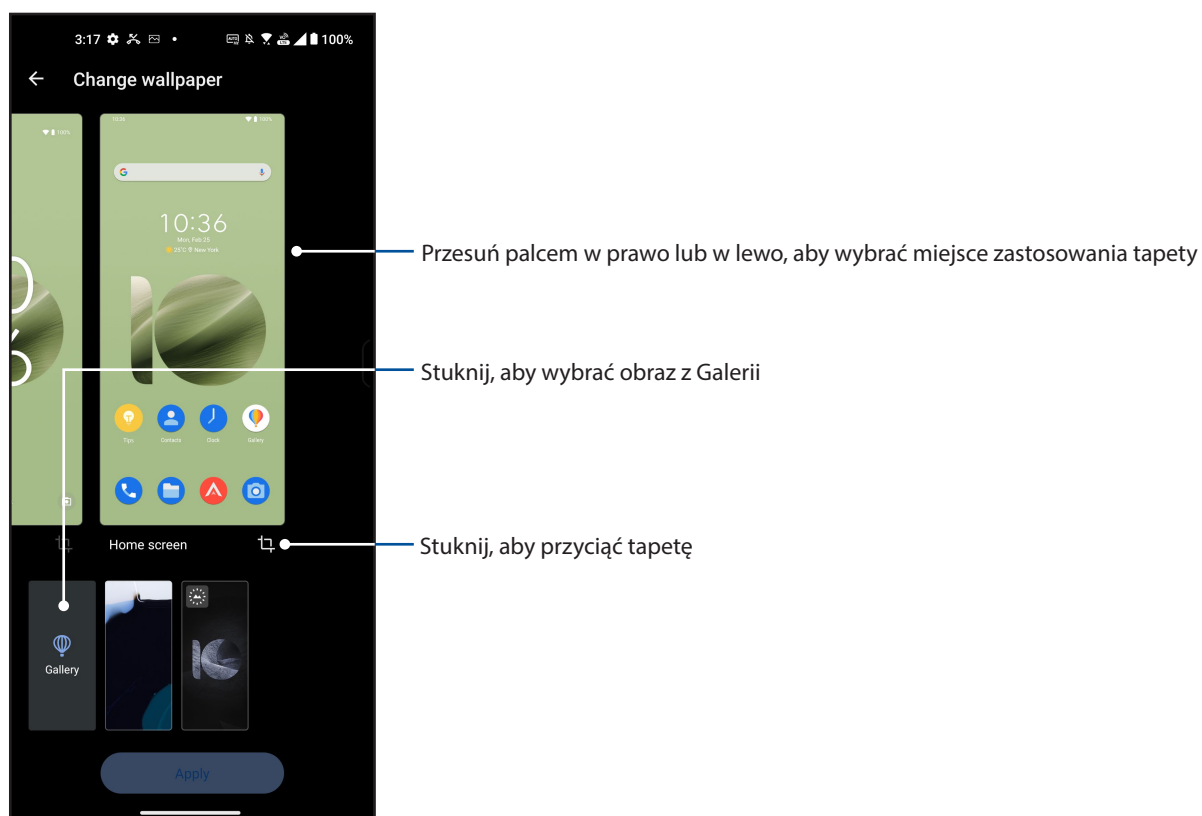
3:17 100%

Change wallpaper

10:36
Mon, Feb 25
25°C New York

Tips Contacts Clock Gallery

Home screen

Gallery

Apply

Przesuń palcem w prawo lub w lewo, aby wybrać miejsce zastosowania tapety

Stuknij, aby wybrać obraz z Galerii

Stuknij, aby przyciąć tapetę